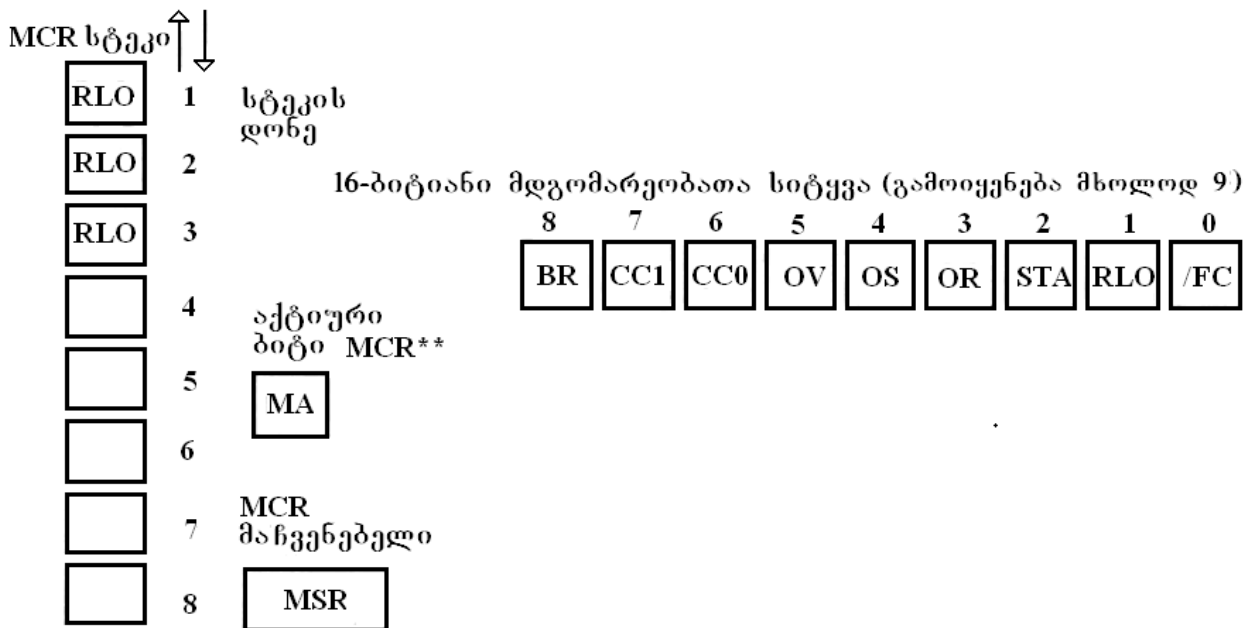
MCR სტეკი

| RLO | 1 |
|---|---|
| RLO | 2 |
| RLO | 3 |
|  | 4 |
|  | 5 |
|  | 6 |
|  | 7 |
|  | 8 |

სტეკის დონე

16-ბიტიანი მდგომარეობათა სიტყვა (გამოიყენება მხოლოდ 9)

| 8 | 7 | 6 | 5 | 4 | 3 | 2 | 1 | 0 |
|---|---|---|---|---|---|---|---|---|
| BR | CC1 | CC0 | OV | OS | OR | STA | RLO | /FC |

აქტიური ბიტი MCR**

MA

MCR მაჩვენებელი

MSR